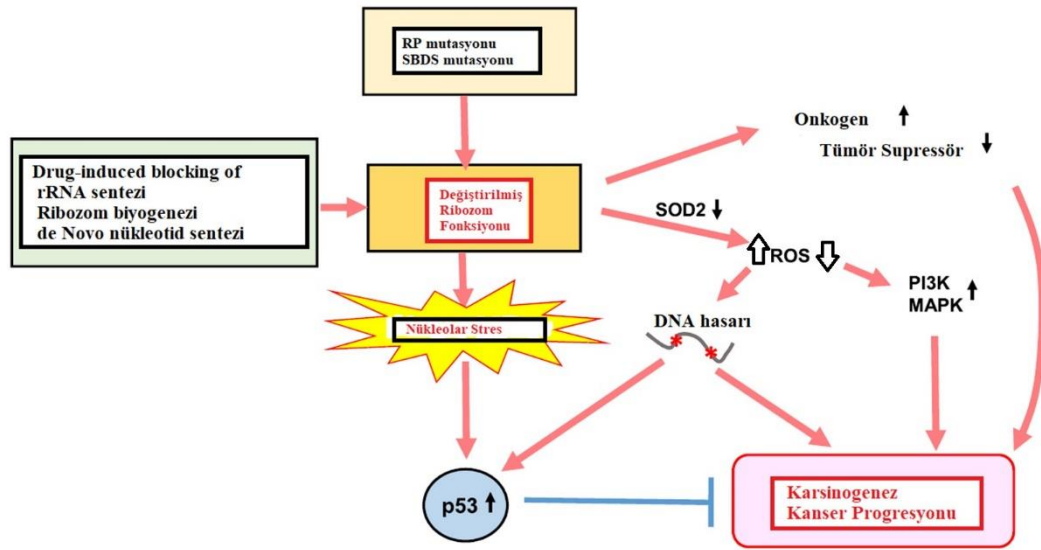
RP mutasyonu
SBDS mutasyonu

Drug-induced blocking of
rRNA sentezi
Ribozom biyogenezi
de Novo nükleotid sentezi

Değiştirilmiş
Ribozom
Fonksiyonu

Onkogen ↑
Tümör Supressör ↓

SOD2 ↓

⇧ROS ⇩

PI3K
MAPK ↑

DNA hasarı

Nükleolar Stres

p53 ↑

Karsinogenez
Kanser Progresyonu